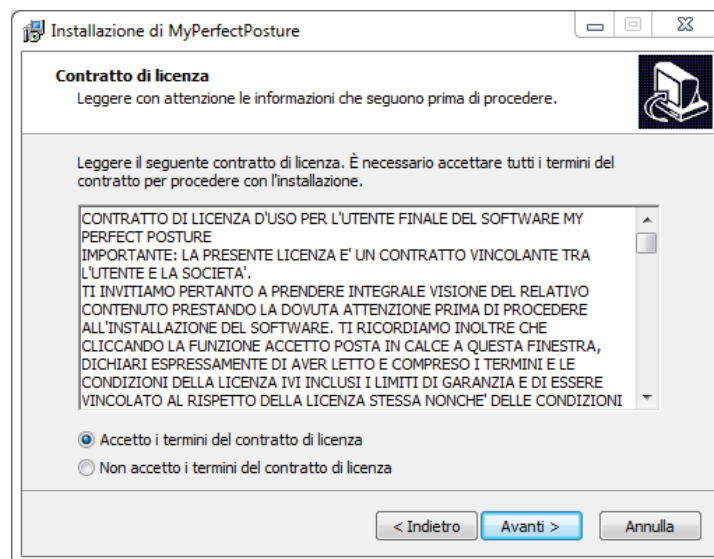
Installazione di MyPerfectPosture

Contratto di licenza
Leggere con attenzione le informazioni che seguono prima di procedere.

Leggere il seguente contratto di licenza. È necessario accettare tutti i termini del contratto per procedere con l'installazione.

CONTRATTO DI LICENZA D'USO PER L'UTENTE FINALE DEL SOFTWARE MY PERFECT POSTURE
IMPORTANTE: LA PRESENTE LICENZA E' UN CONTRATTO VINCOLANTE TRA L'UTENTE E LA SOCIETA'.
TI INVITIAMO PERTANTO A PRENDERE INTEGRALE VISIONE DEL RELATIVO CONTENUTO PRESTANDO LA DOVUTA ATTENZIONE PRIMA DI PROCEDERE ALL'INSTALLAZIONE DEL SOFTWARE. TI RICORDIAMO INOLTRE CHE CLICCANDO LA FUNZIONE ACCETTO POSTA IN CALCE A QUESTA FINESTRA, DICHIARI ESPRESSAMENTE DI AVER LETTO E COMPRESO I TERMINI E LE CONDIZIONI DELLA LICENZA IVI INCLUSI I LIMITI DI GARANZIA E DI ESSERE VINCOLATO AL RISPETTO DELLA LICENZA STESSA NONCHE' DELLE CONDIZIONI

Accetto i termini del contratto di licenza
Non accetto i termini del contratto di licenza

< Indietro
Avanti >
Annulla